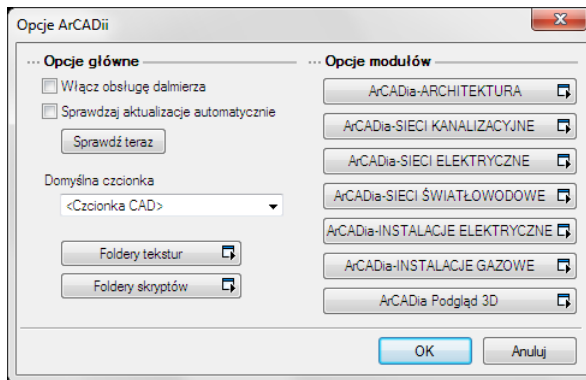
Opcje ArCADii

Opcje główne

Włącz obsługę dalmierza

Sprawdzaj aktualizacje automatycznie

Sprawdź teraz

Domyślna czcionka

<Czcionka CAD>

Foldery tekstur

Foldery skryptów

Opcje modułów

ArCADia-ARCHITEKTURA

ArCADia-SIECI KANALIZACYJNE

ArCADia-SIECI ELEKTRYCZNE

ArCADia-SIECI ŚWIATŁOWODOWE

ArCADia-INSTALACJE ELEKTRYCZNE

ArCADia-INSTALACJE GAZOWE

ArCADia Podgląd 3D

OK

Anuluj